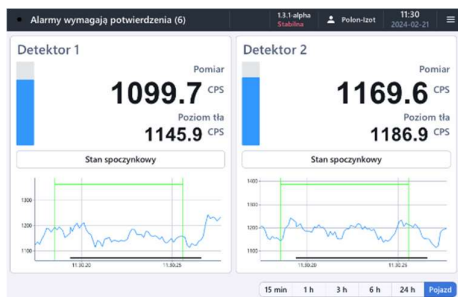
Alarmy wymagają potwierdzenia (6)
1.3.1-alpha
Stabilna
Polon-Izot
11:30
2024-02-21

Detektor 1
Pomiar
1099.7 CPS
Poziom tła
1145.9 CPS
Stan spoczynkowy
1300
1200
1100
11:30:20
11:30:25

Detektor 2
Pomiar
1169.6 CPS
Poziom tła
1186.9 CPS
Stan spoczynkowy
1400
1300
1200
1100
11:30:20
11:30:25

15 min
1 h
3 h
6 h
24 h
Pojazd